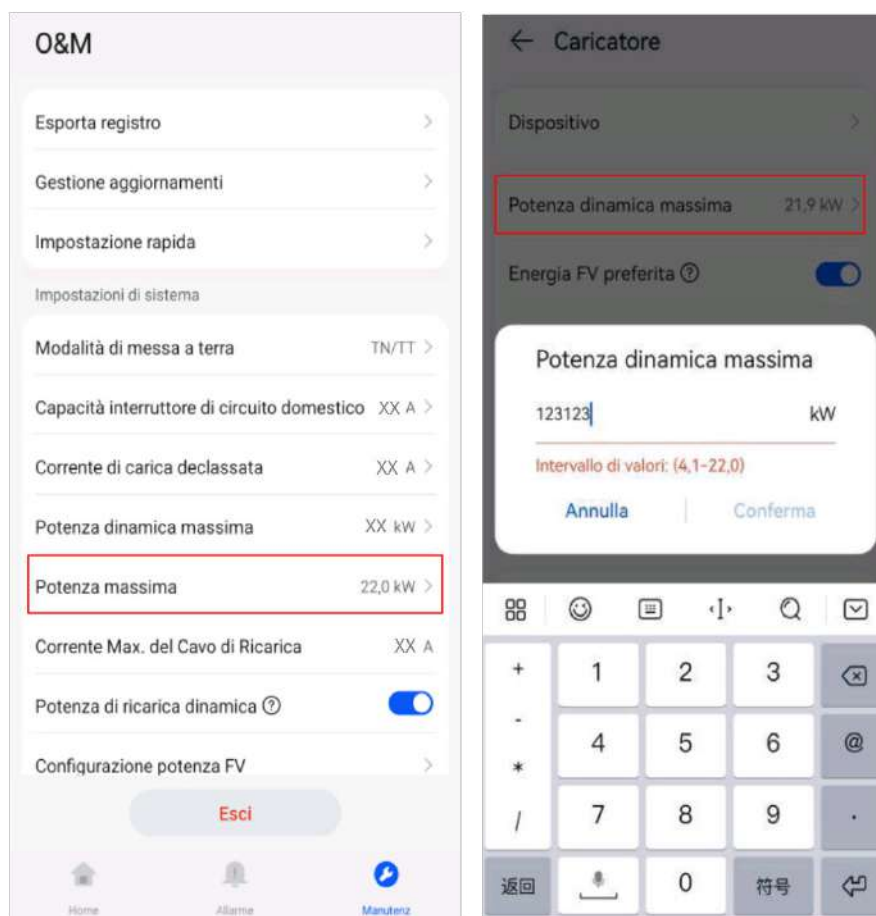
O&M

Esporta registro

Gestione aggiornamenti

Impostazione rapida

Impostazioni di sistema

Modalità di messa a terra TN/TT

Capacità interruttore di circuito domestico XX A

Corrente di carica declassata XX A

Potenza dinamica massima XX kW

Potenza massima 22,0 kW

Corrente Max. del Cavo di Ricarica XX A

Potenza di ricarica dinamica

Configurazione potenza FV

Esci

Home Allarme Manutenz

← Caricatore

Dispositivo

Potenza dinamica massima 21,9 kW

Energia FV preferita

Potenza dinamica massima

123123 kW

Intervallo di valori: (4,1-22,0)

Annulla Conferma

+ 1 2 3
- 4 5 6 @
* 
/ 7 8 9 .
返回 0 符号